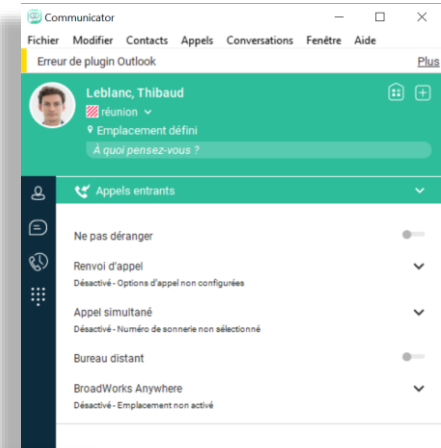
Communicator

Fichier Modifier Contacts Appels Conversations Fenêtre Aide

Erreur de plugin Outlook

Plus

Leblanc, Thibaud

réunion

Emplacement défini

À quoi pensez-vous ?

Appels entrants

Ne pas déranger

Renvoi d'appel

Désactivé - Options d'appel non configurées

Appel simultané

Désactivé - Numéro de sonnerie non sélectionné

Bureau distant

BroadWorks Anywhere

Désactivé - Emplacement non activé